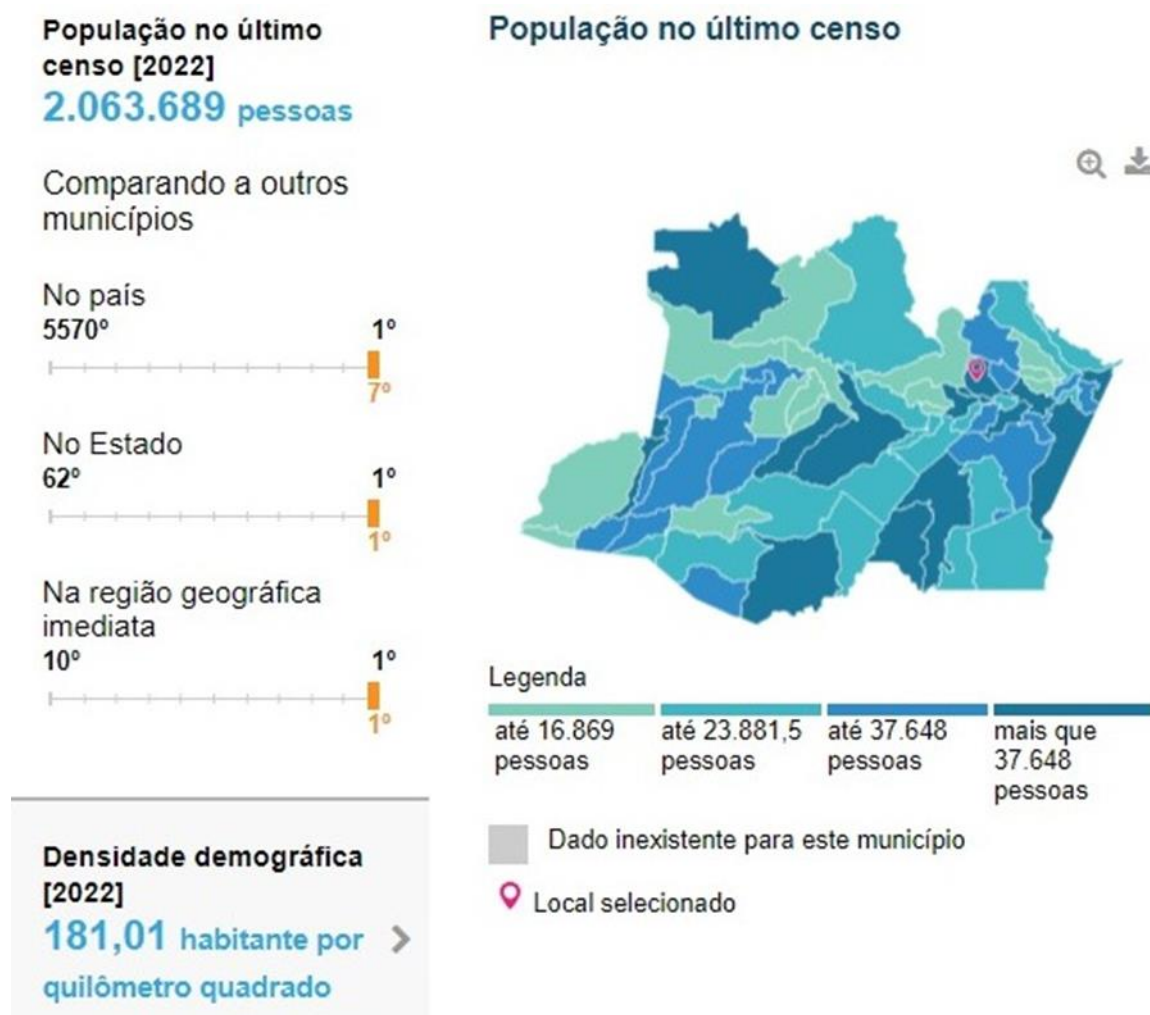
População no último censo [2022]
2.063.689 pessoas

Comparando a outros municípios

No país
5570º
1º
7º

No Estado
62º
1º
1º

Na região geográfica imediata
10º
1º
1º

Densidade demográfica [2022]
181,01 habitante por quilômetro quadrado

População no último censo

Legenda

até 16.869 pessoas
até 23.881,5 pessoas
até 37.648 pessoas
mais que 37.648 pessoas

Dado inexistente para este município

Local selecionado